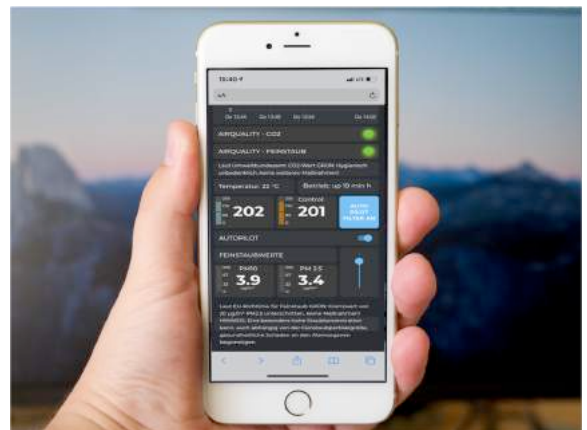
15:40
aA
Do 13:00 Do 13:30 Do 13:00 Do 14:00
AIRQUALITY - CO2
AIRQUALITY - FEINSTAUB
Laut Umweltbundesamt CO2-Wert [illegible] Hygienisch unbedenklich, keine weiteren Maßnahmen!
Temperatur: 22 °C
Betrieb: up 19 min h
202
Control
201
AUTO PILOT FILTER AN
AUTOPILOT
FEINSTAUBWERTE
PM10
3.9
PM 2.5
3.4
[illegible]